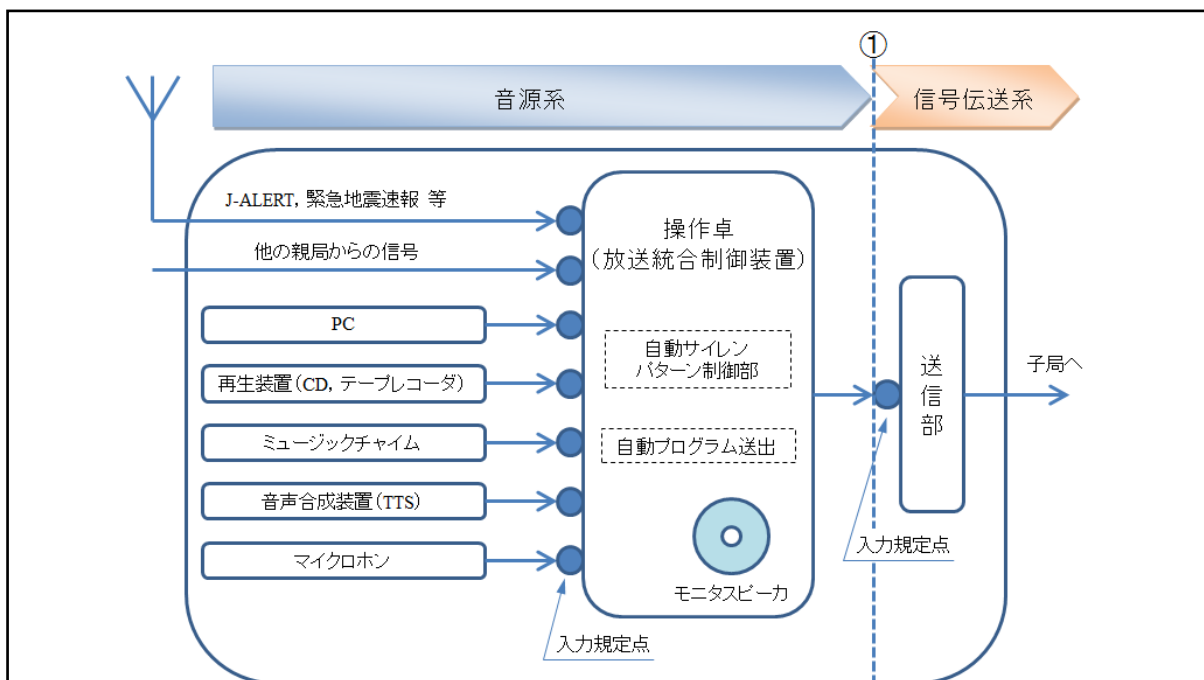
①

音源系

信号伝送系

J-ALERT, 緊急地震速報 等

他の親局からの信号

PC

再生装置(CD, テープレコーダ)

ミュージックチャイム

音声合成装置(TTS)

マイクロホン

操作卓
(放送統合制御装置)

自動サイレン
パターン制御部

自動プログラム送出

モニタスピーカ

入力規定点

送
信
部

子局へ

入力規定点